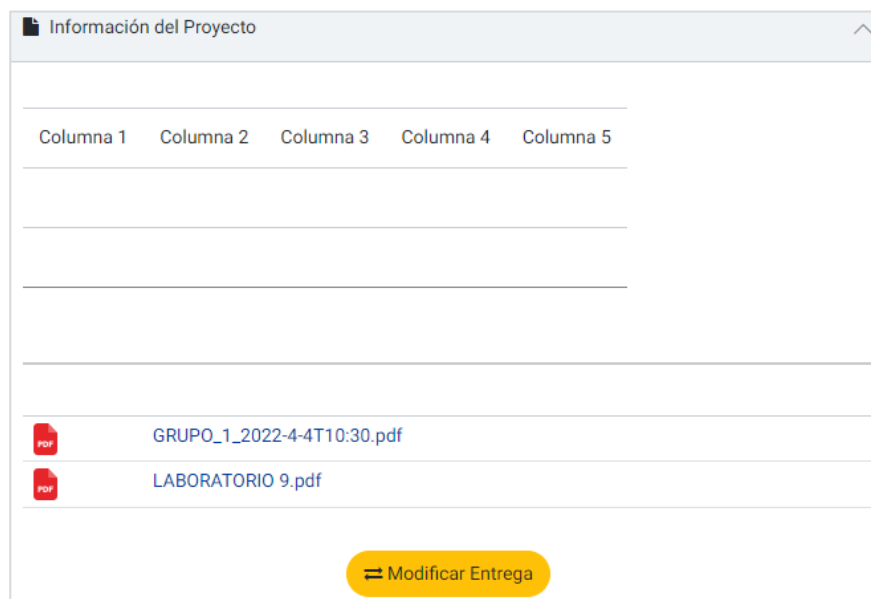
Información del Proyecto

| Columna 1 | Columna 2 | Columna 3 | Columna 4 | Columna 5 |
|---|---|---|---|---|
| | | | | |
| | | | | |

PDF GRUPO_1_2022-4-4T10:30.pdf

PDF LABORATORIO 9.pdf

Modificar Entrega